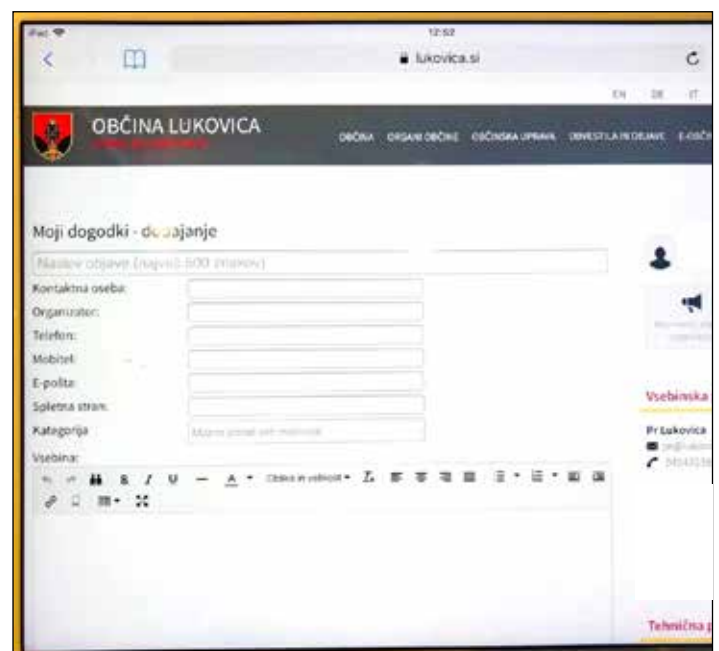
iPad
12:52
lukovica.si
EN DE IT
OBČINA LUKOVICA
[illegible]
OBČINA ORGANI OBČINE OBČINSKA UPRAVA OBVESTILA IN OBJAVE E-OBČ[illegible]

Moji dogodki - do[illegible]ajanje
Naslov objave (največ 600 znakov)
Kontaktna oseba:
Organizator:
Telefon:
Mobitel:
E-pošta:
Spletna stran:
Kategorija:
Možno izbrati več možnosti
Vsebina:
Oblika in velikost
Vsebinska
Pr Lukovica
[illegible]
Tehnična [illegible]